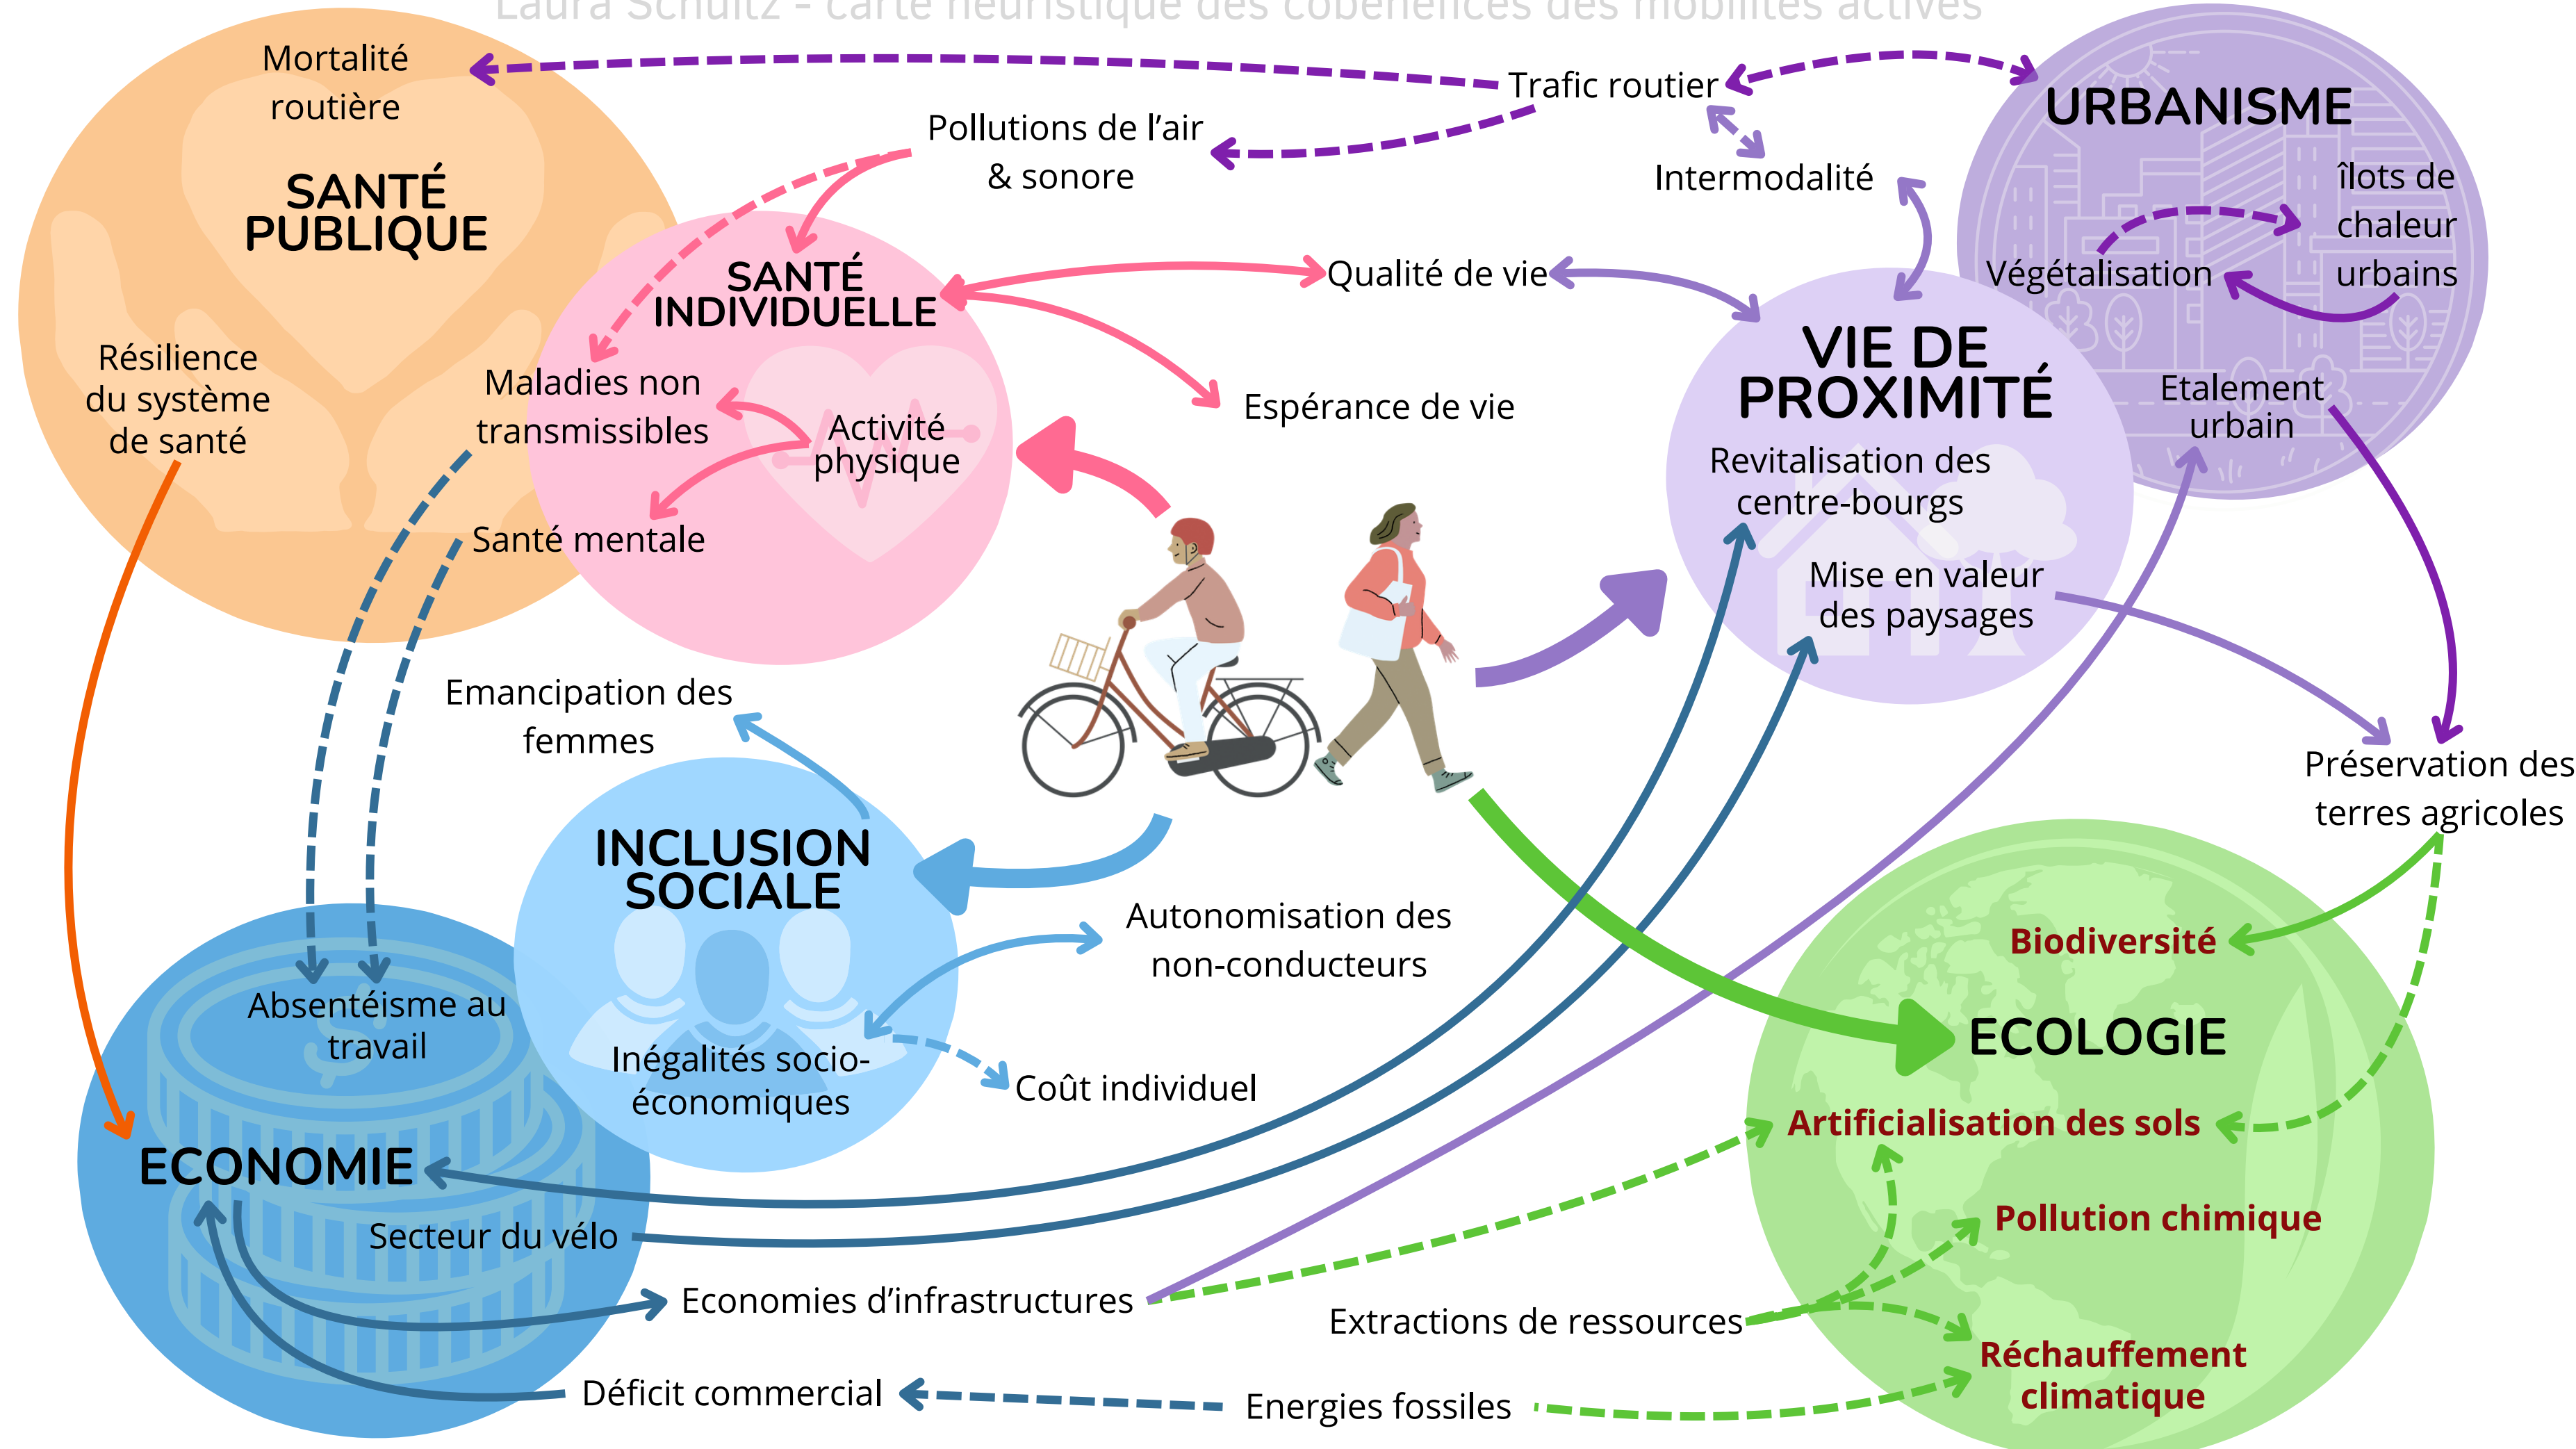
Laura Schultz - carte heuristique des cobénéfices des mobilités actives

Mortalité routière

SANTÉ PUBLIQUE

Résilience du système de santé

Pollutions de l'air & sonore

Trafic routier

Intermodalité

URBANISME

îlots de chaleur urbains

Végétalisation

SANTÉ INDIVIDUELLE

Qualité de vie

Maladies non transmissibles

Activité physique

Santé mentale

Espérance de vie

VIE DE PROXIMITÉ

Revitalisation des centre-bourgs

Mise en valeur des paysages

Etalement urbain

Emancipation des femmes

INCLUSION SOCIALE

Préservation des terres agricoles

Autonomisation des non-conducteurs

Biodiversité

ECOLOGIE

Absentéisme au travail

Inégalités socio-économiques

Coût individuel

ECONOMIE

Artificialisation des sols

Secteur du vélo

Pollution chimique

Economies d'infrastructures

Extractions de ressources

Réchauffement climatique

Déficit commercial

Energies fossiles